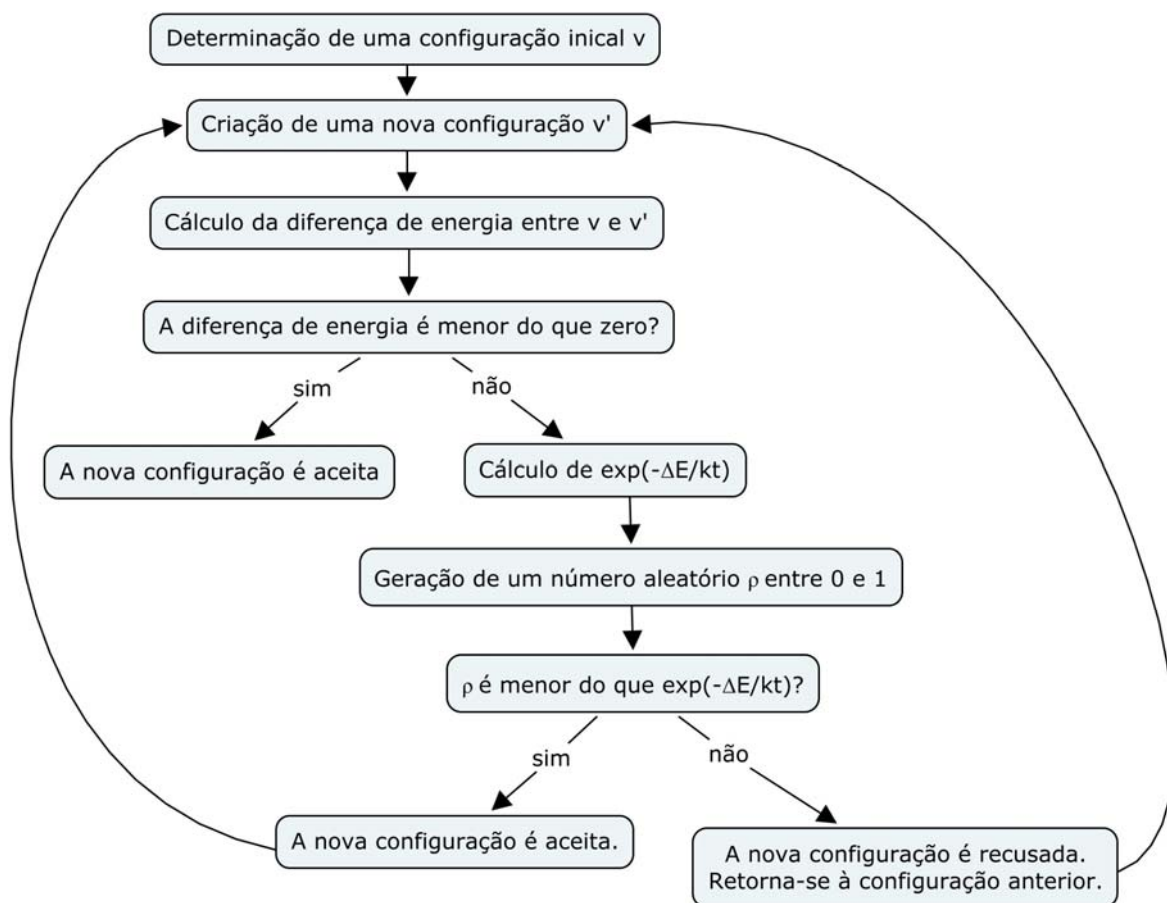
Determinação de uma configuração inical v

Criação de uma nova configuração v'

Cálculo da diferença de energia entre v e v'

A diferença de energia é menor do que zero?

sim

não

A nova configuração é aceita

Cálculo de $\exp(-\Delta E/kt)$

Geração de um número aleatório $\rho$ entre 0 e 1

$\rho$ é menor do que $\exp(-\Delta E/kt)$?

sim

não

A nova configuração é aceita.

A nova configuração é recusada. Retorna-se à configuração anterior.